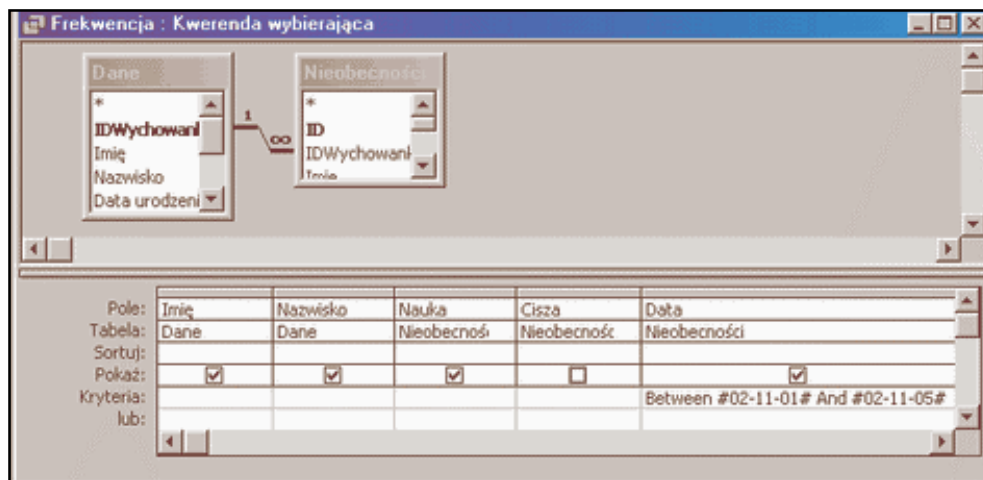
Frekwencja : Kwerenda wybierająca

Dane
*
IDWychowanl
Imię
Nazwisko
Data urodzeni

1
∞

Nieobecności
*
ID
IDWychowank
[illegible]

| | | | | | |
|---|---|---|---|---|---|
| Pole: | Imię | Nazwisko | Nauka | Cisza | Data |
| Tabela: | Dane | Dane | Nieobecnośc | Nieobecnośc | Nieobecności |
| Sortuj: | | | | | |
| Pokaż: | ☑ | ☑ | ☑ | ☐ | ☑ |
| Kryteria: | | | | | Between #02-11-01# And #02-11-05# |
| lub: | | | | | |